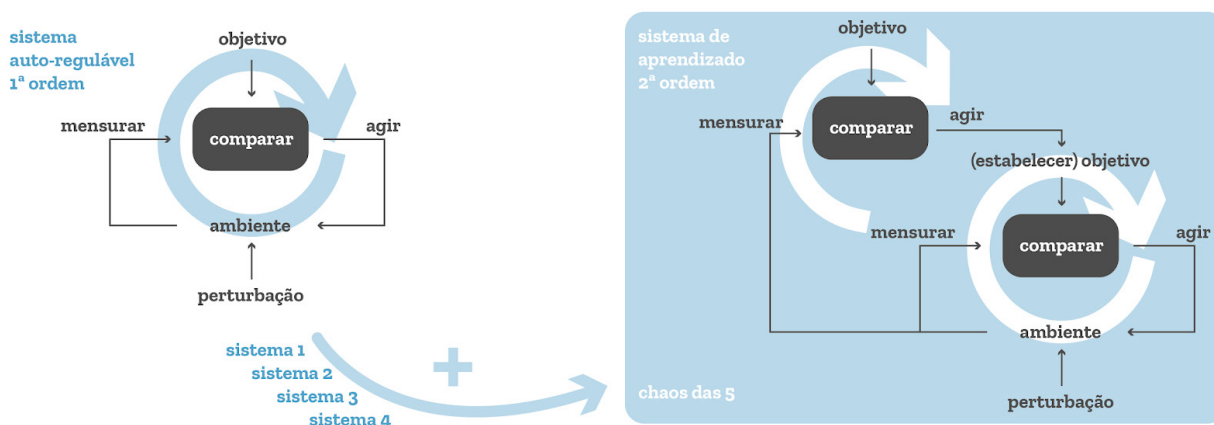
sistema auto-regulável 1ª ordem

objetivo

mensurar

comparar

agir

ambiente

perturbação

sistema 1
sistema 2
sistema 3
sistema 4

+

sistema de aprendizado 2ª ordem

objetivo

mensurar

comparar

agir

(estabelecer) objetivo

mensurar

comparar

agir

ambiente

chaos das 5

perturbação